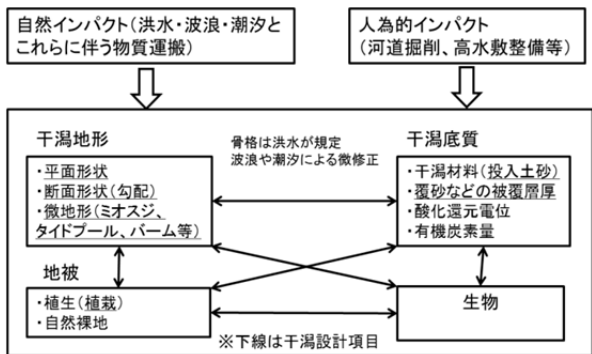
自然インパクト（洪水・波浪・潮汐とこれらに伴う物質運搬）

人為的インパクト（河道掘削、高水敷整備等）

干潟地形
・平面形状
・断面形状（勾配）
・微地形（ミオスジ、タイドプール、バーム等）

骨格は洪水が規定
波浪や潮汐による微修正

干潟底質
・干潟材料（投入土砂）
・覆砂などの被覆層厚
・酸化還元電位
・有機炭素量

地被
・植生（植栽）
・自然裸地

生物

※下線は干潟設計項目